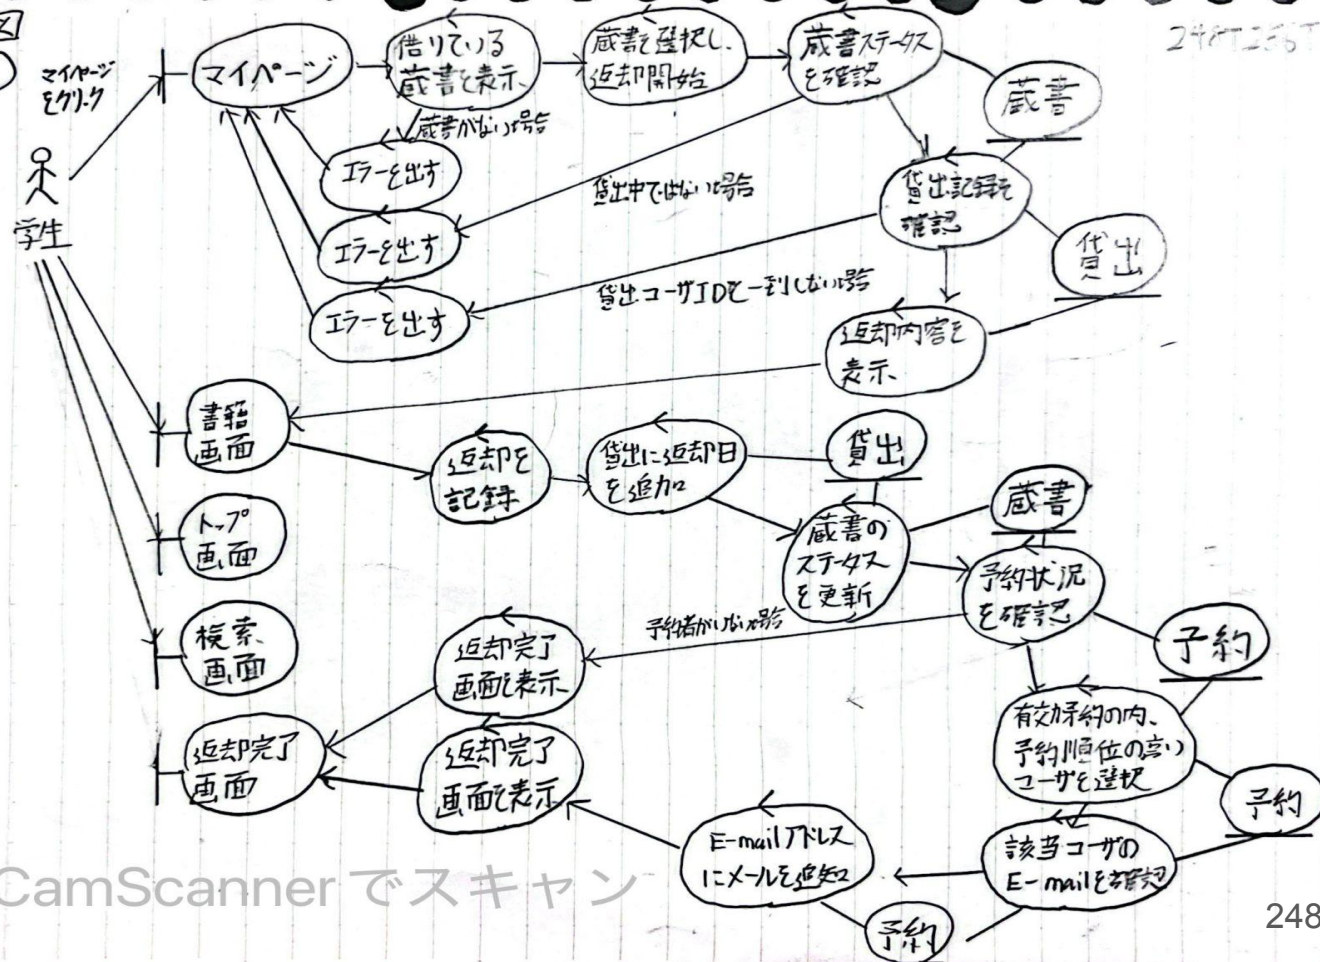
図

248T256T

マイページをクリック

学生

マイページ

借りている蔵書を表示

蔵書を選択し、返却開始

蔵書ステータスを確認

蔵書

蔵書がない場合

エラーを出す

貸出中ではない場合

貸出記録を確認

エラーを出す

貸出

貸出ユーザIDと一致しない場合

エラーを出す

返却内容を表示

書籍画面

返却を記録

貸出に返却日を追加

貸出

蔵書

蔵書のステータスを更新

トップ画面

予約状況を確認

予約者がいない場合

検索画面

返却完了画面を表示

予約

返却完了画面

返却完了画面を表示

有効予約の内、予約順位の高いユーザを選択

予約

E-mailアドレスにメールを通知

該当ユーザのE-mailを確認

予約

CamScanner でスキャン

248